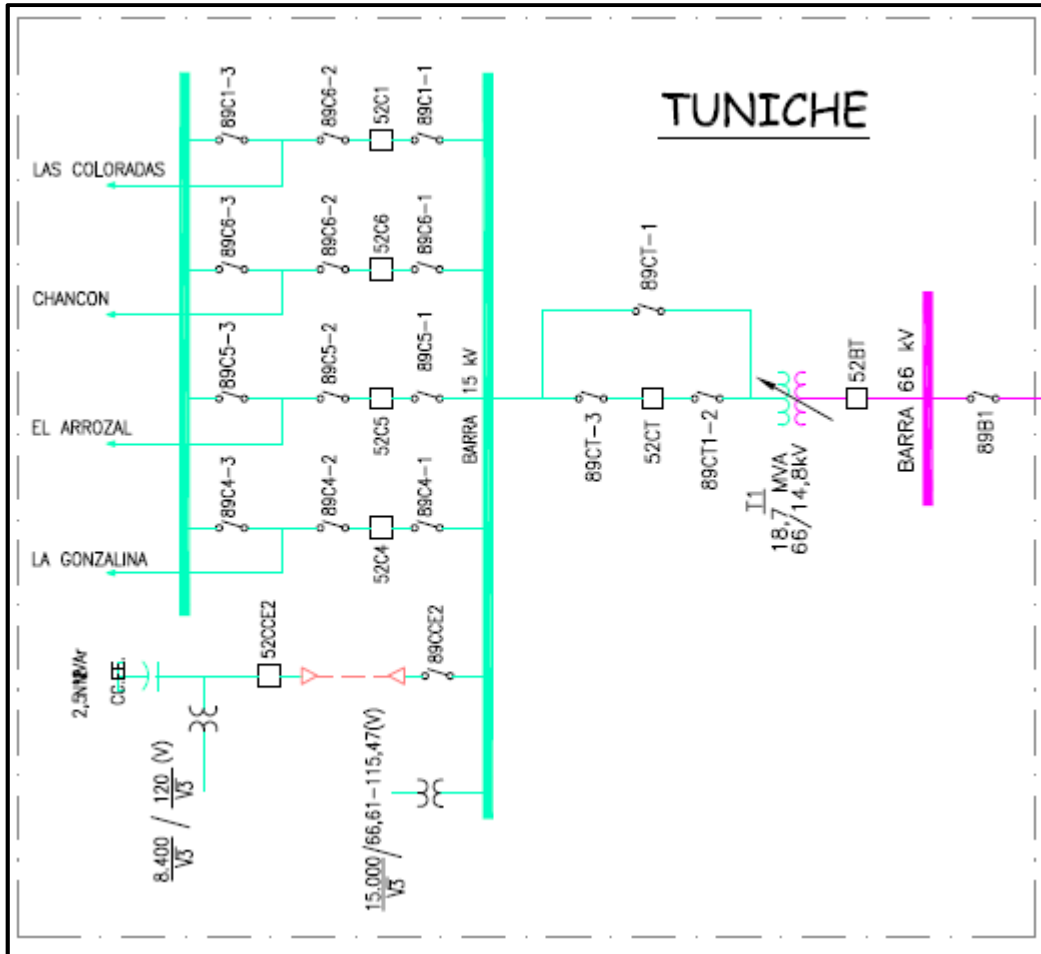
TUNICHE

89C1-3
89C6-2
52C1
89C1-1
LAS COLORADAS

89C6-3
89C6-2
52C6
89C6-1
CHANCON

89C5-3
89C5-2
52C5
89C5-1
EL ARROZAL

89C4-3
89C4-2
52C4
89C4-1
LA GONZALINA

BARRA 15 kV

89CT-1
89CT-3
52CT
89CT1-2
T1
18,7 MVA
66/14,8kV
52BT
BARRA 66 kV
89B1

2,5MVAr
CC.EE.
52CCE2
89CCE2
$\frac{8.400}{\sqrt{3}} / \frac{120}{\sqrt{3}}$ (V)
$\frac{15.000}{\sqrt{3}}$/66,61-115,47(V)